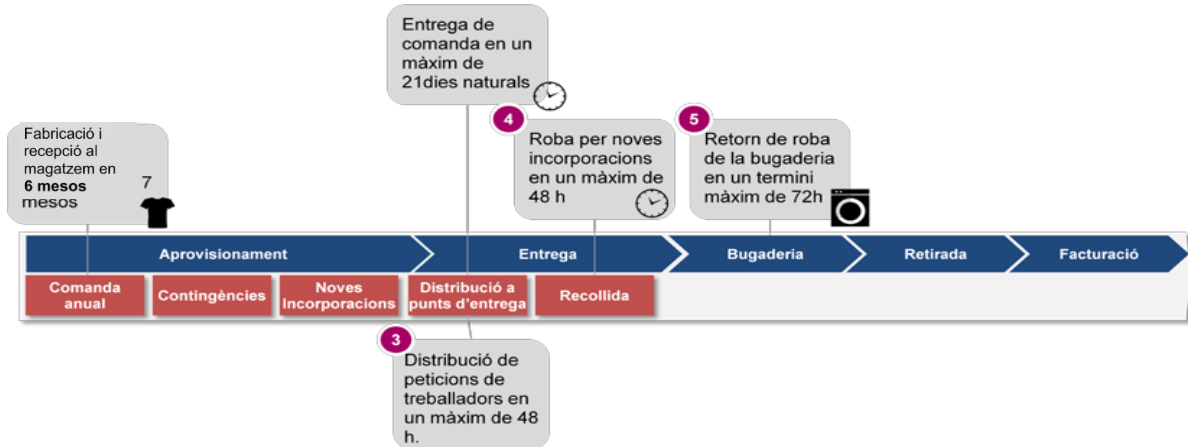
Entrega de comanda en un màxim de 21dies naturals

Fabricació i recepció al magatzem en **6 mesos** mesos

7

4

Roba per noves incorporacions en un màxim de 48 h

5

Retorn de roba de la bugaderia en un termini màxim de 72h

Aprovisionament

Entrega

Bugaderia

Retirada

Facturació

Comanda anual

Contingències

Noves Incorporacions

Distribució a punts d'entrega

Recollida

3

Distribució de peticions de treballadors en un màxim de 48 h.